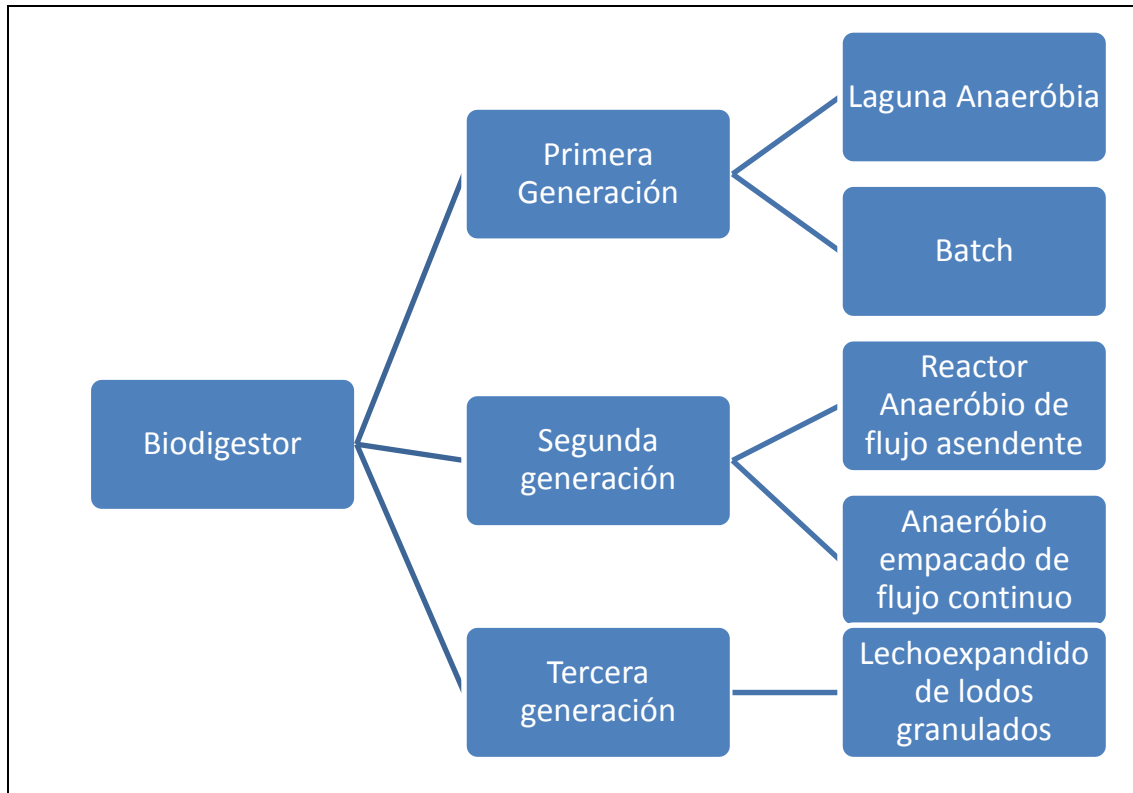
Biodigestor

Primera Generación

Laguna Anaeróbia

Batch

Segunda generación

Reactor Anaeróbio de flujo asendente

Anaeróbio empacado de flujo continuo

Tercera generación

Lechoexpandido de lodos granulados